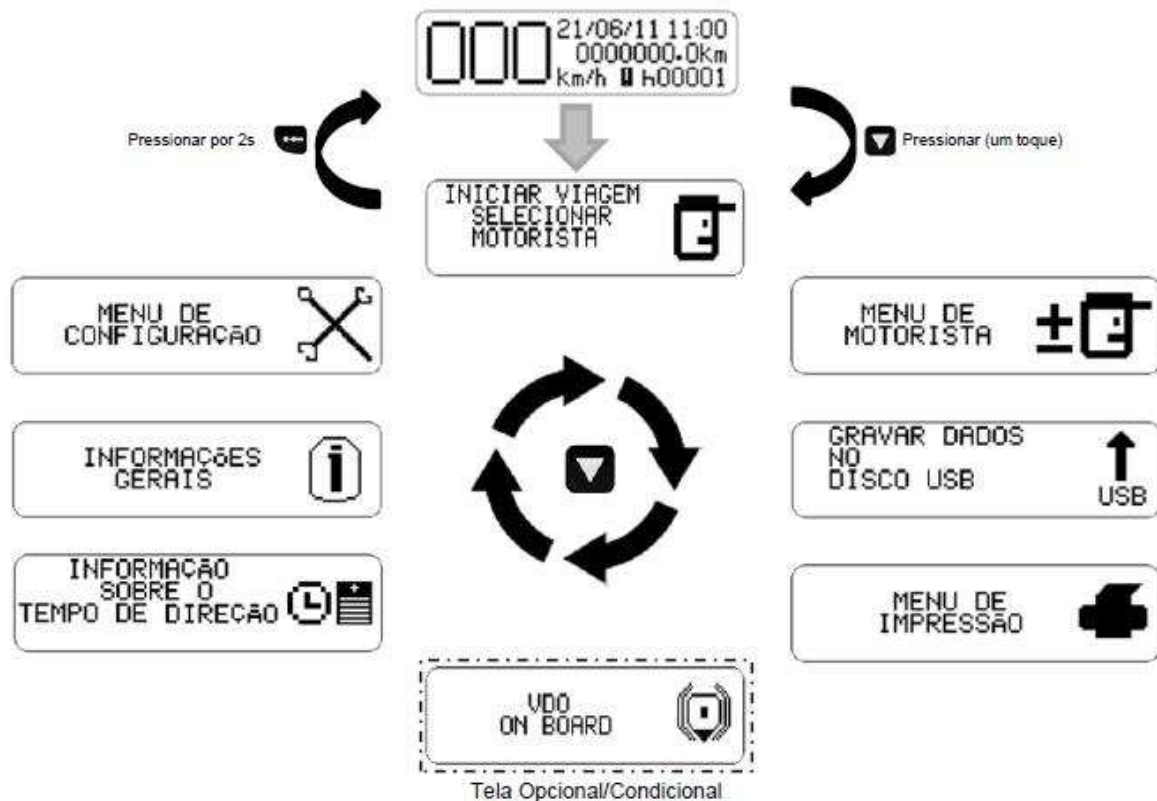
000 21/06/11 11:00
0000000.0km
km/h h00001

Pressionar por 2s

Pressionar (um toque)

INICIAR VIAGEM
SELECIONAR
MOTORISTA

MENU DE
CONFIGURAÇÃO

MENU DE
MOTORISTA

INFORMAÇÕES
GERAIS

GRAVAR DADOS
NO
DISCO USB

USB

INFORMAÇÃO
SOBRE O
TEMPO DE DIREÇÃO

MENU DE
IMPRESSÃO

VDO
ON BOARD

Tela Opcional/Condicional